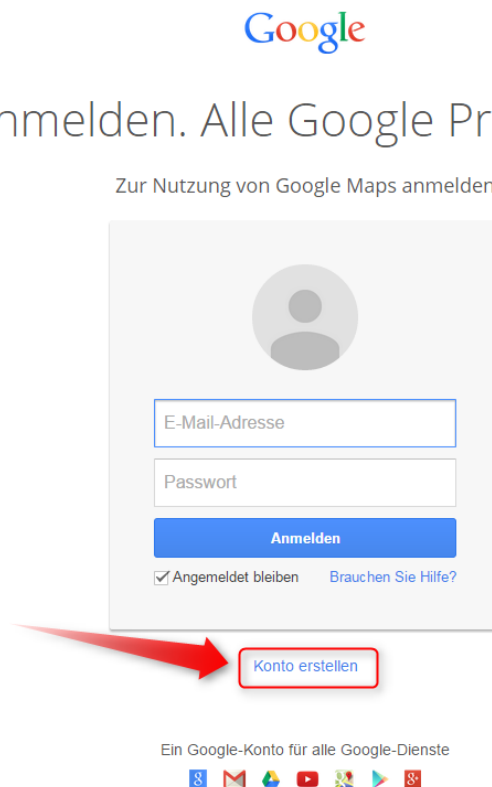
Google

nmelden. Alle Google Pr

Zur Nutzung von Google Maps anmelden

E-Mail-Adresse

Passwort

Anmelden

Angemeldet bleiben

Brauchen Sie Hilfe?

Konto erstellen

Ein Google-Konto für alle Google-Dienste